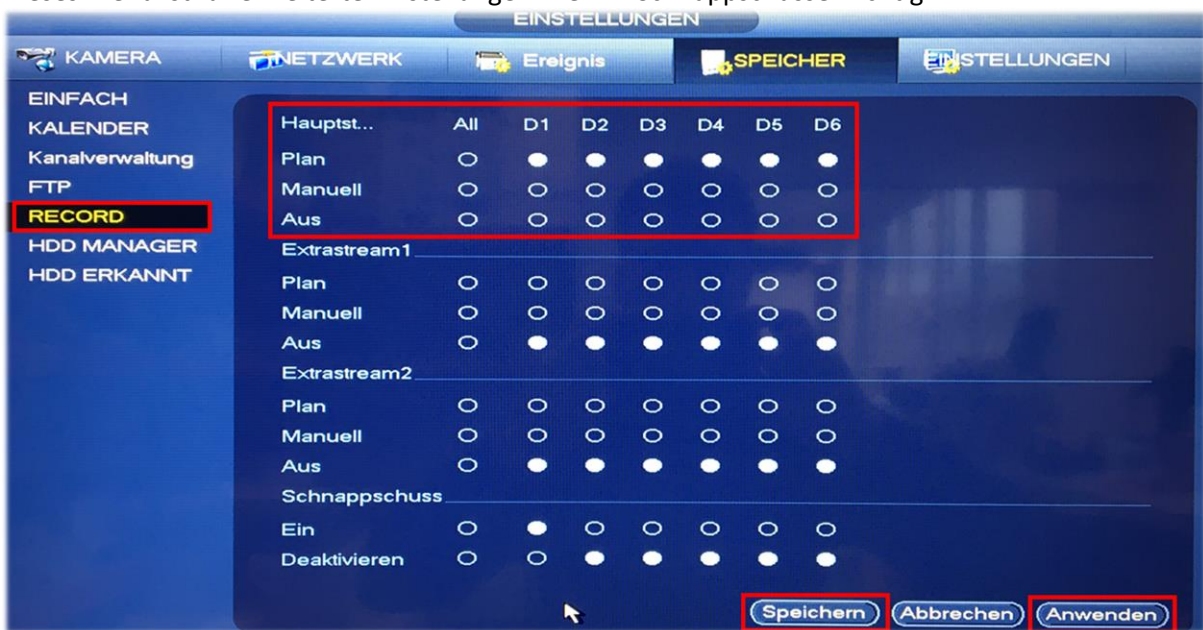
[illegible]

EINSTELLUNGEN

KAMERA
NETZWERK
Ereignis
SPEICHER
EINSTELLUNGEN

EINFACH
KALENDER
Kanalverwaltung
FTP
RECORD
HDD MANAGER
HDD ERKANNT

| Hauptst... | All | D1 | D2 | D3 | D4 | D5 | D6 |
|---|---|---|---|---|---|---|---|
| Plan | ○ | ● | ● | ● | ● | ● | ● |
| Manuell | ○ | ○ | ○ | ○ | ○ | ○ | ○ |
| Aus | ○ | ○ | ○ | ○ | ○ | ○ | ○ |

Extrastream1

| | | | | | | | |
|---|---|---|---|---|---|---|---|
| Plan | ○ | ○ | ○ | ○ | ○ | ○ | ○ |
| Manuell | ○ | ○ | ○ | ○ | ○ | ○ | ○ |
| Aus | ○ | ● | ● | ● | ● | ● | ● |

Extrastream2

| | | | | | | | |
|---|---|---|---|---|---|---|---|
| Plan | ○ | ○ | ○ | ○ | ○ | ○ | ○ |
| Manuell | ○ | ○ | ○ | ○ | ○ | ○ | ○ |
| Aus | ○ | ● | ● | ● | ● | ● | ● |

Schnappschuss

| | | | | | | | |
|---|---|---|---|---|---|---|---|
| Ein | ○ | ● | ○ | ○ | ○ | ○ | ○ |
| Deaktivieren | ○ | ○ | ● | ● | ● | ● | ● |

Speichern
Abbrechen
Anwenden